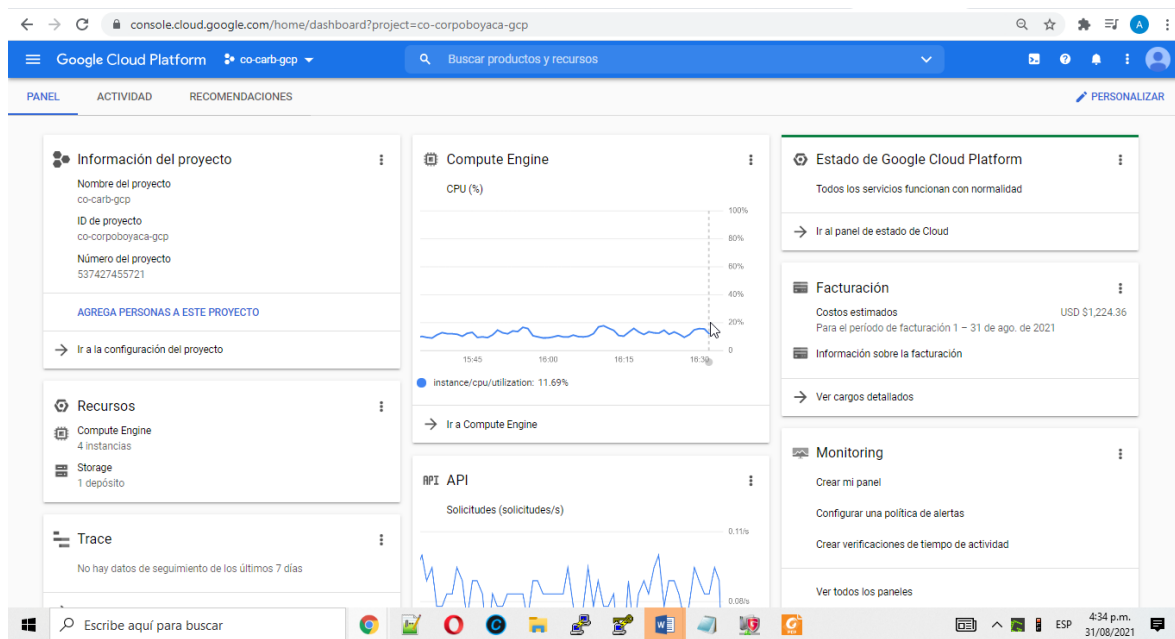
console.cloud.google.com/home/dashboard?project=co-corpoboyaca-gcp

Google Cloud Platform co-carb-gcp
Buscar productos y recursos

PANEL ACTIVIDAD RECOMENDACIONES PERSONALIZAR

Información del proyecto
Nombre del proyecto
co-carb-gcp
ID de proyecto
co-corpoboyaca-gcp
Número del proyecto
537427455721
AGREGA PERSONAS A ESTE PROYECTO
Ir a la configuración del proyecto

Recursos
Compute Engine
4 instancias
Storage
1 depósito

Trace
No hay datos de seguimiento de los últimos 7 días

Compute Engine
CPU (%)
100%
80%
60%
40%
20%
0
15:45 16:00 16:15 16:30
instance/cpu/utilization: 11.69%
Ir a Compute Engine

API API
Solicitudes (solicitudes/s)
0.11/s
0.08/s

Estado de Google Cloud Platform
Todos los servicios funcionan con normalidad
Ir al panel de estado de Cloud

Facturación
Costos estimados USD $1,224.36
Para el período de facturación 1 – 31 de ago. de 2021
Información sobre la facturación
Ver cargos detallados

Monitoring
Crear mi panel
Configurar una política de alertas
Crear verificaciones de tiempo de actividad
Ver todos los paneles

Escribe aquí para buscar
ESP 4:34 p.m. 31/08/2021